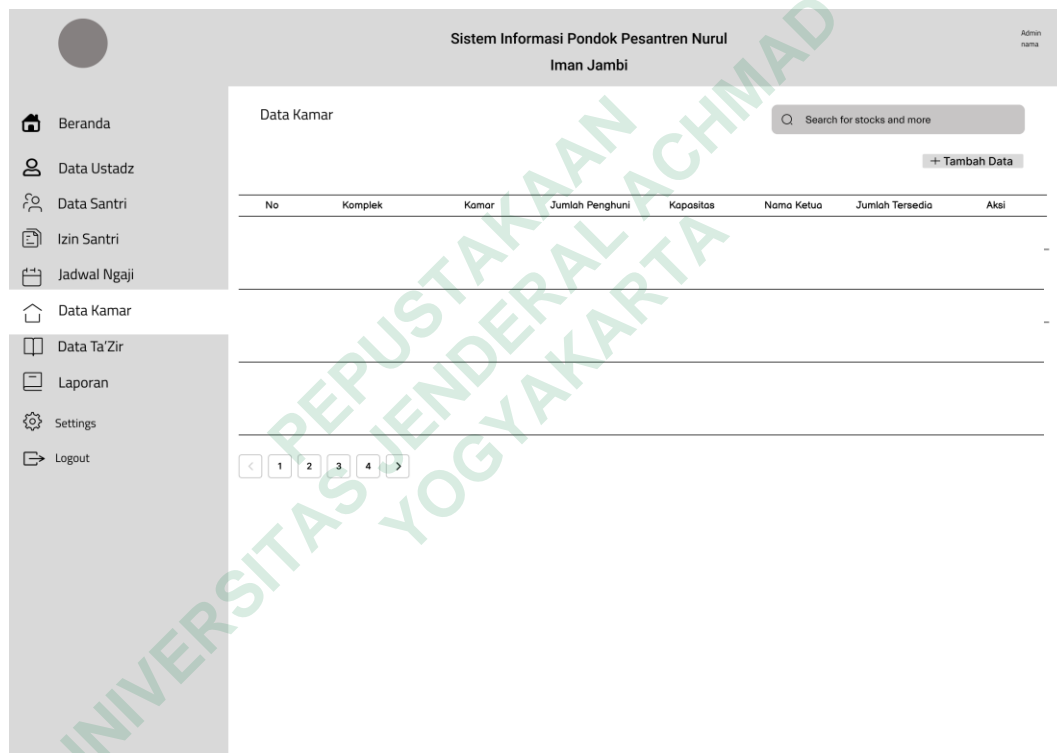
Sistem Informasi Pondok Pesantren Nurul Iman Jambi

Admin
nama

Beranda
Data Ustadz
Data Santri
Izin Santri
Jadwal Ngaji
Data Kamar
Data Ta'Zir
Laporan
Settings
Logout

Data Kamar

Search for stocks and more

+ Tambah Data

| No | Komplek | Kamar | Jumlah Penghuni | Kapasitas | Nama Ketua | Jumlah Tersedia | Aksi |
|---|---|---|---|---|---|---|---|
| | | | | | | | |
| | | | | | | | |
| | | | | | | | |

< 1 2 3 4 >

UNIVERSITAS JENDERAL ACHMAD YANI YOGYAKARTA PEPUSTAKAAN